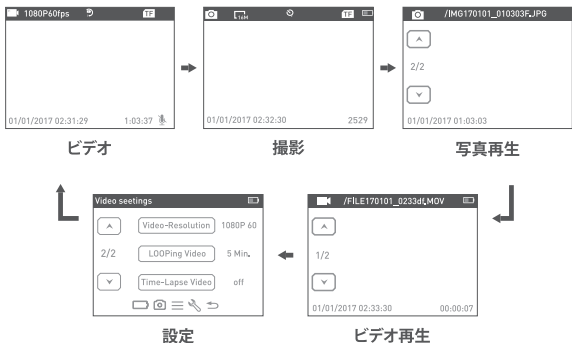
1080P60fps

TF

01/01/2017 02:31:29

1:03:37

ビデオ

TF

16M

01/01/2017 02:32:30

2529

撮影

/IMG170101_010303F.JPG

2/2

01/01/2017 01:03:03

写真再生

Video seetings

Video-Resolution 1080P 60

2/2

LOOPing Video 5 Min.

Time-Lapse Video off

設定

/FILE170101_0233dLMOV

1/2

01/01/2017 02:33:30

00:00:07

ビデオ再生